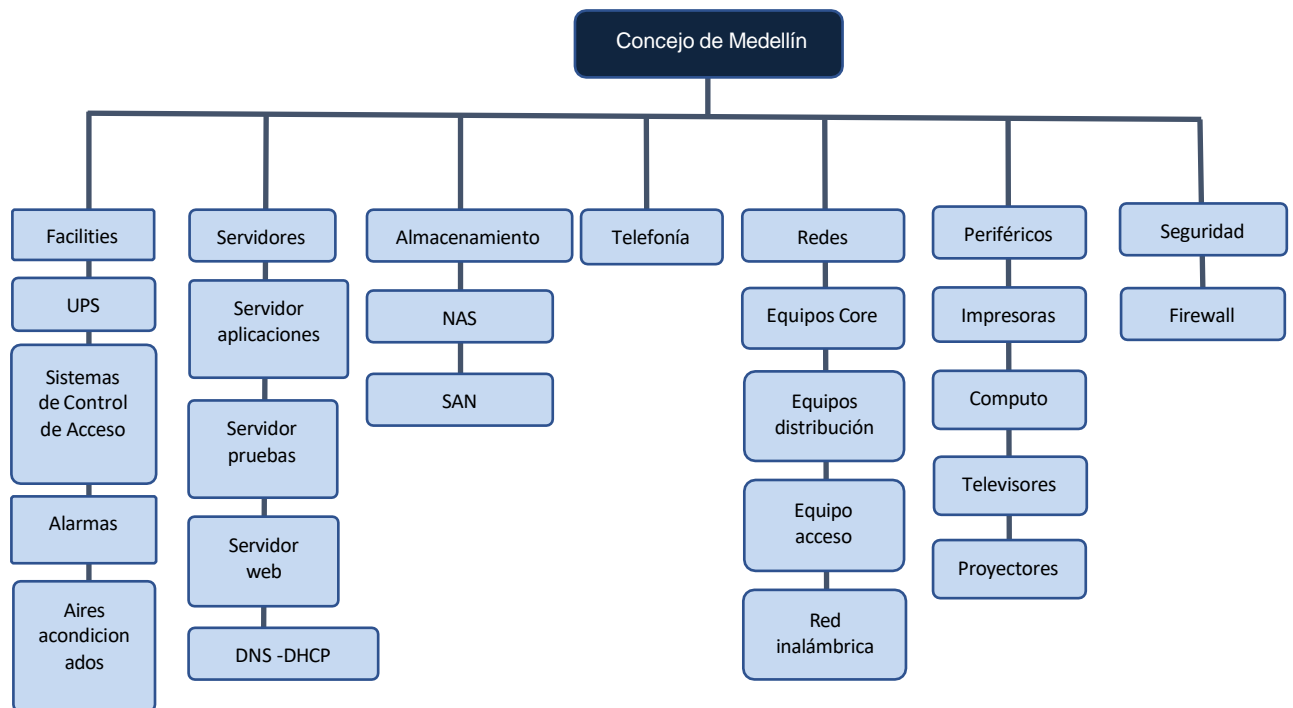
Concejo de Medellín

Facilities

UPS

Sistemas de Control de Acceso

Alarmas

Aires acondicion ados

Servidores

Servidor aplicaciones

Servidor pruebas

Servidor web

DNS -DHCP

Almacenamiento

NAS

SAN

Telefonía

Redes

Equipos Core

Equipos distribución

Equipo acceso

Red inalámbrica

Periféricos

Impresoras

Computo

Televisores

Proyectores

Seguridad

Firewall